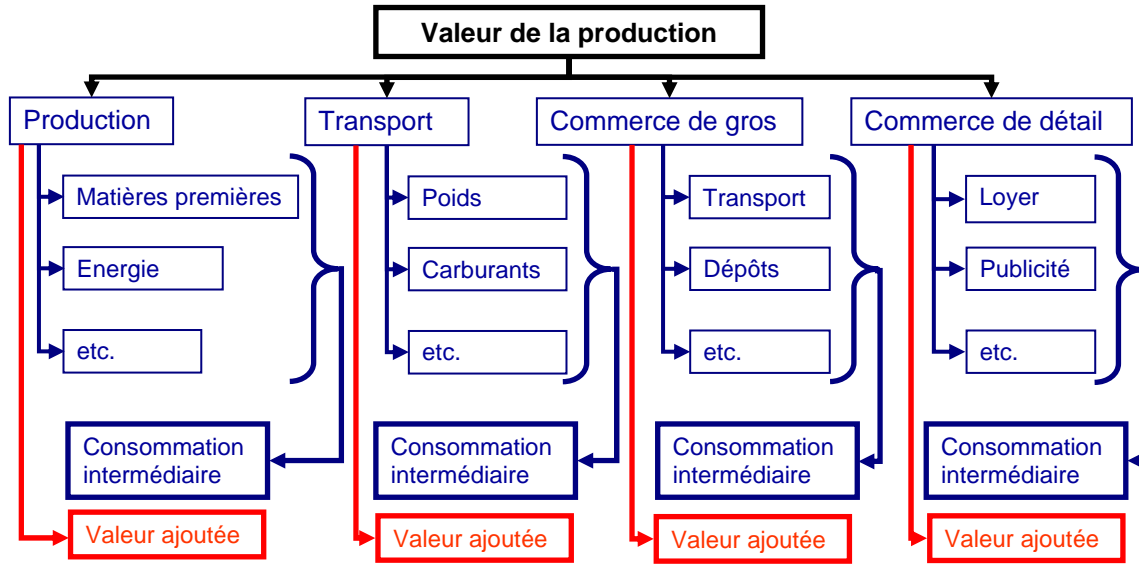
Valeur de la production

Production

Matières premières

Energie

etc.

Consommation intermédiaire

Valeur ajoutée

Transport

Poids

Carburants

etc.

Consommation intermédiaire

Valeur ajoutée

Commerce de gros

Transport

Dépôts

etc.

Consommation intermédiaire

Valeur ajoutée

Commerce de détail

Loyer

Publicité

etc.

Consommation intermédiaire

Valeur ajoutée